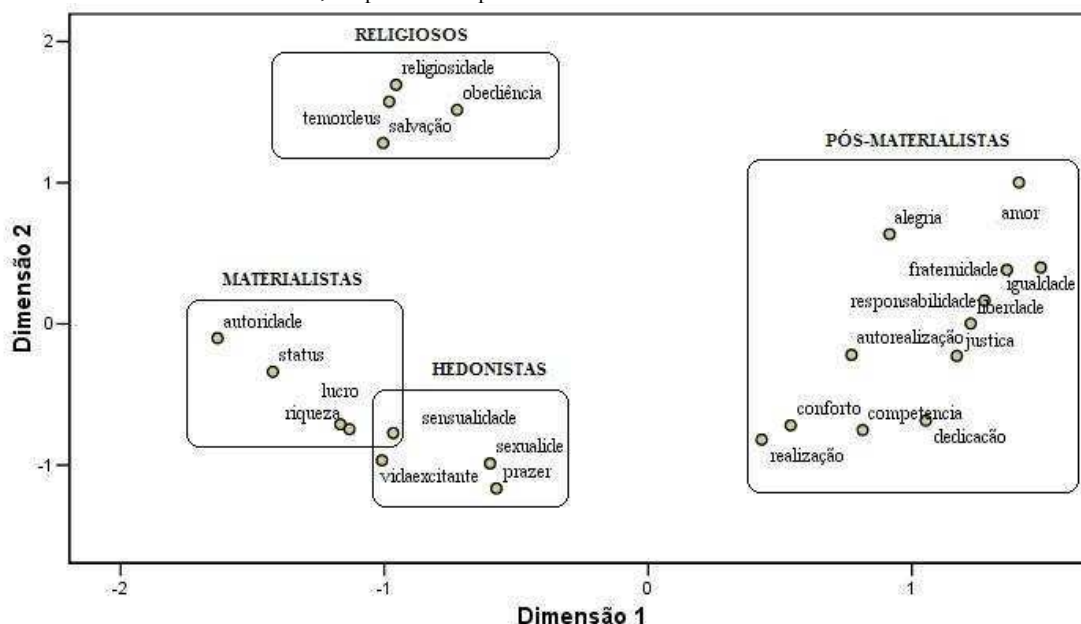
RELIGIOSOS
religiosidade
obediência
temordeus
salvação

PÓS-MATERIALISTAS
amor
alegria
fraternidade
igualdade
responsabilidade
liberdade
autorealização
justica
conforto
competencia
dedicacão
realização

MATERIALISTAS
autoridade
status
lucro
riqueza

HEDONISTAS
sensualidade
sexualide
vidaexcitante
prazer

Dimensão 2
2
1
0
-1

Dimensão 1
-2
-1
0
1